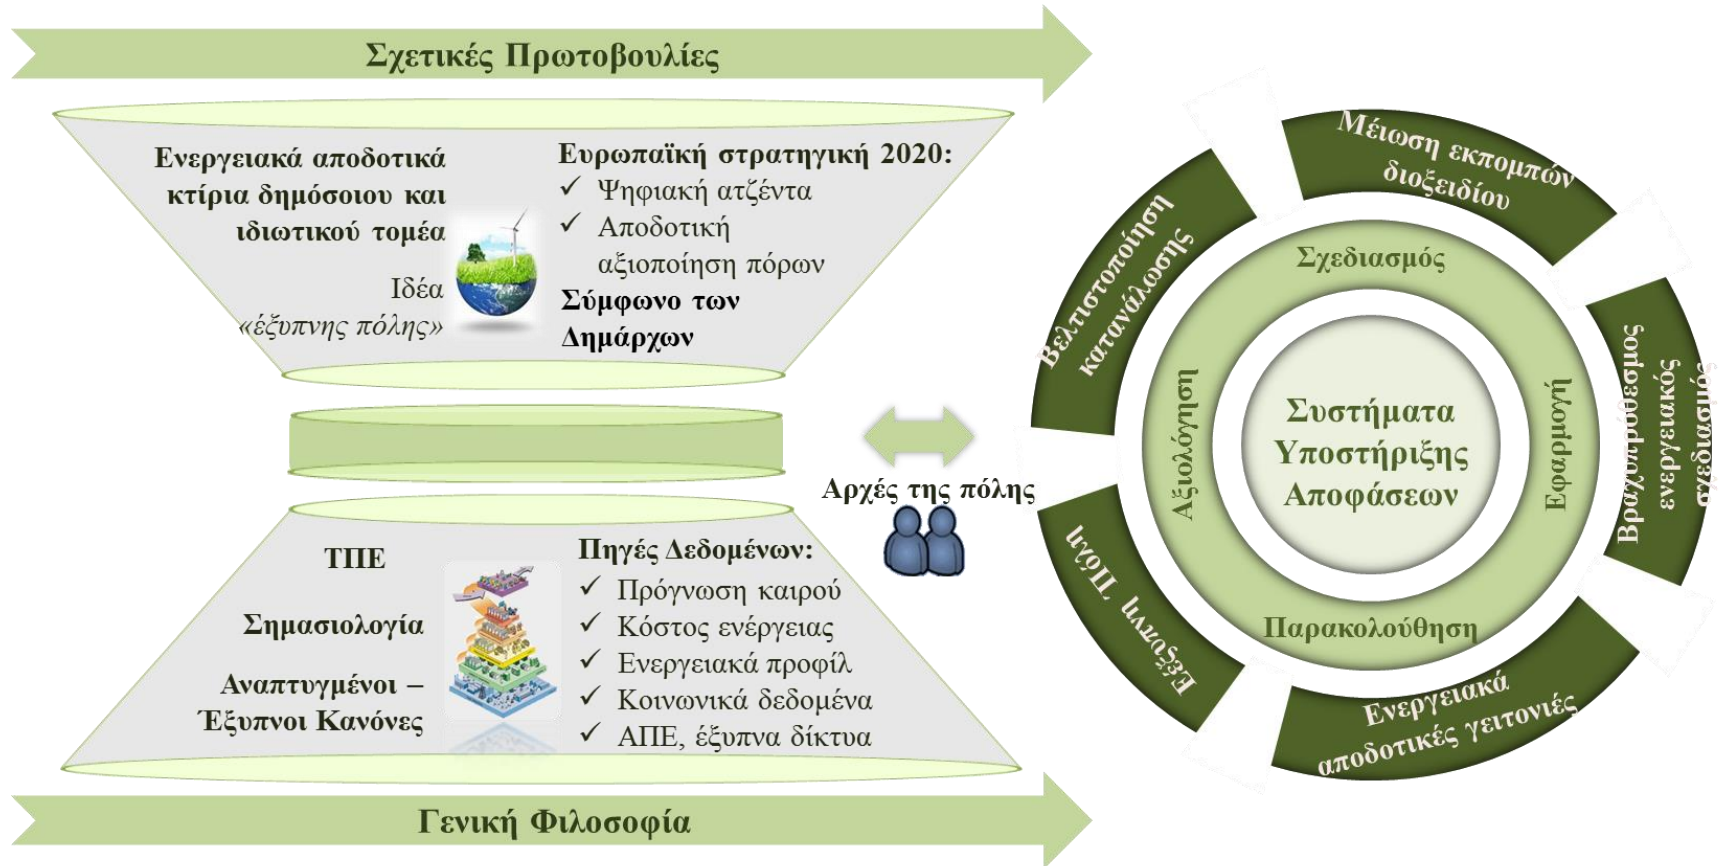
Σχετικές Πρωτοβουλίες

Ενεργειακά αποδοτικά κτίρια δημόσιου και ιδιωτικού τομέα

Ιδέα «έξυπνης πόλης»

Ευρωπαϊκή στρατηγική 2020:
✓ Ψηφιακή ατζέντα
✓ Αποδοτική αξιοποίηση πόρων
Σύμφωνο των Δημάρχων

ΤΠΕ

Σημασιολογία

Αναπτυγμένοι – Έξυπνοι Κανόνες

Πηγές Δεδομένων:
✓ Πρόγνωση καιρού
✓ Κόστος ενέργειας
✓ Ενεργειακά προφίλ
✓ Κοινωνικά δεδομένα
✓ ΑΠΕ, έξυπνα δίκτυα

Γενική Φιλοσοφία

Αρχές της πόλης

Μείωση εκπομπών διοξειδίου

Βραχυπρόθεσμος ενεργειακός σχεδιασμός

Ενεργειακά αποδοτικές γειτονιές

Έξυπνη Πόλη

Βελτιστοποίηση κατανάλωσης

Σχεδιασμός

Εφαρμογή

Παρακολούθηση

Αξιολόγηση

Συστήματα Υποστήριξης Αποφάσεων